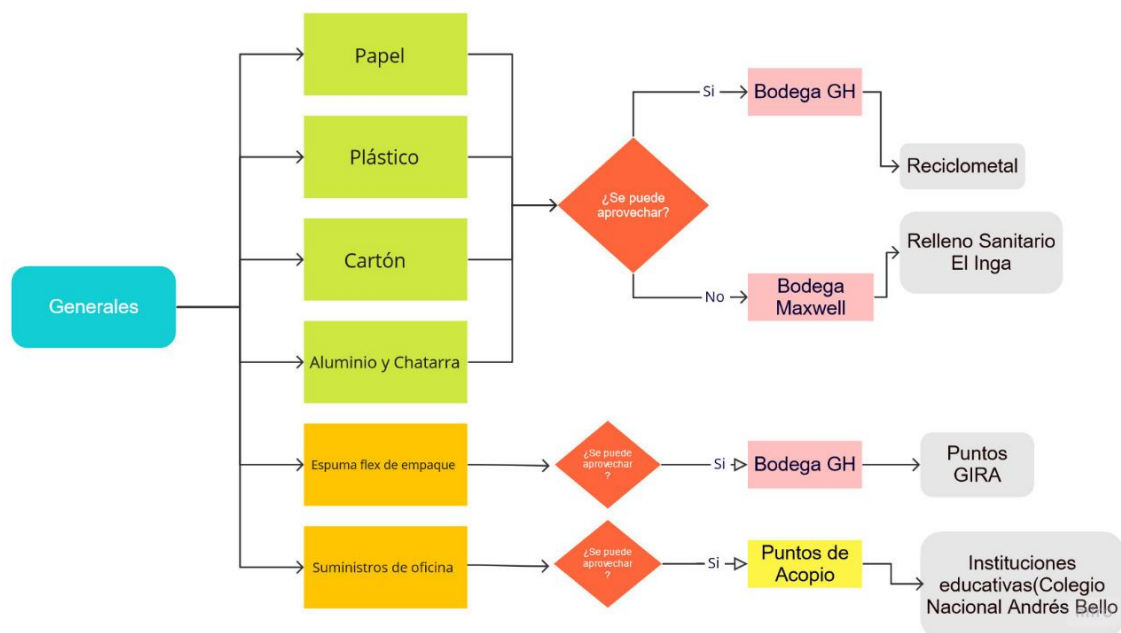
Generales

Papel

Plástico

Cartón

Aluminio y Chatarra

¿Se puede aprovechar?

Si

Bodega GH

Reciclometal

No

Bodega Maxwell

Relleno Sanitario El Inga

Espuma flex de empaque

¿Se puede aprovechar ?

Si

Bodega GH

Puntos GIRA

Suministros de oficina

¿Se puede aprovechar ?

Si

Puntos de Acopio

Instituciones educativas(Colegio Nacional Andrés Bello